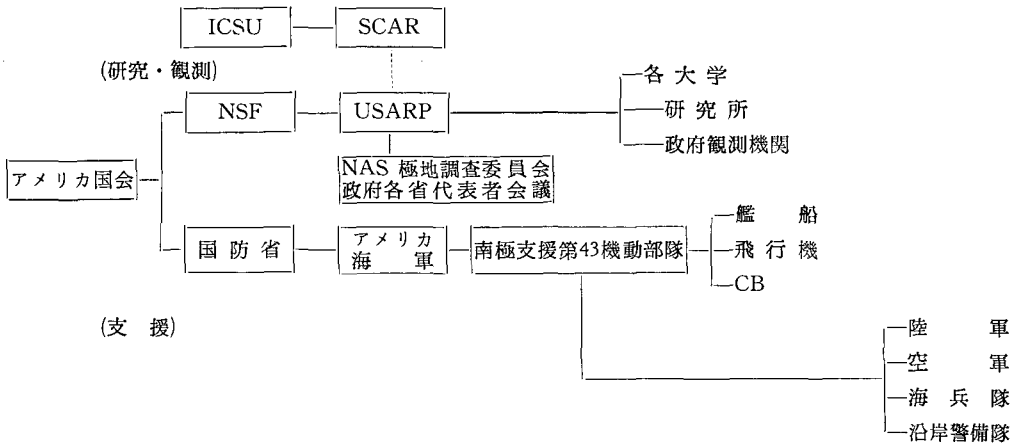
ICSU

SCAR

(研究・観測)

NSF

USARP

各大学

研究所

政府観測機関

アメリカ国会

NAS 極地調査委員会
政府各省代表者会議

国防省

アメリカ
海軍

南極支援第43機動部隊

艦船

飛行機

CB

(支援)

陸軍

空軍

海兵隊

沿岸警備隊